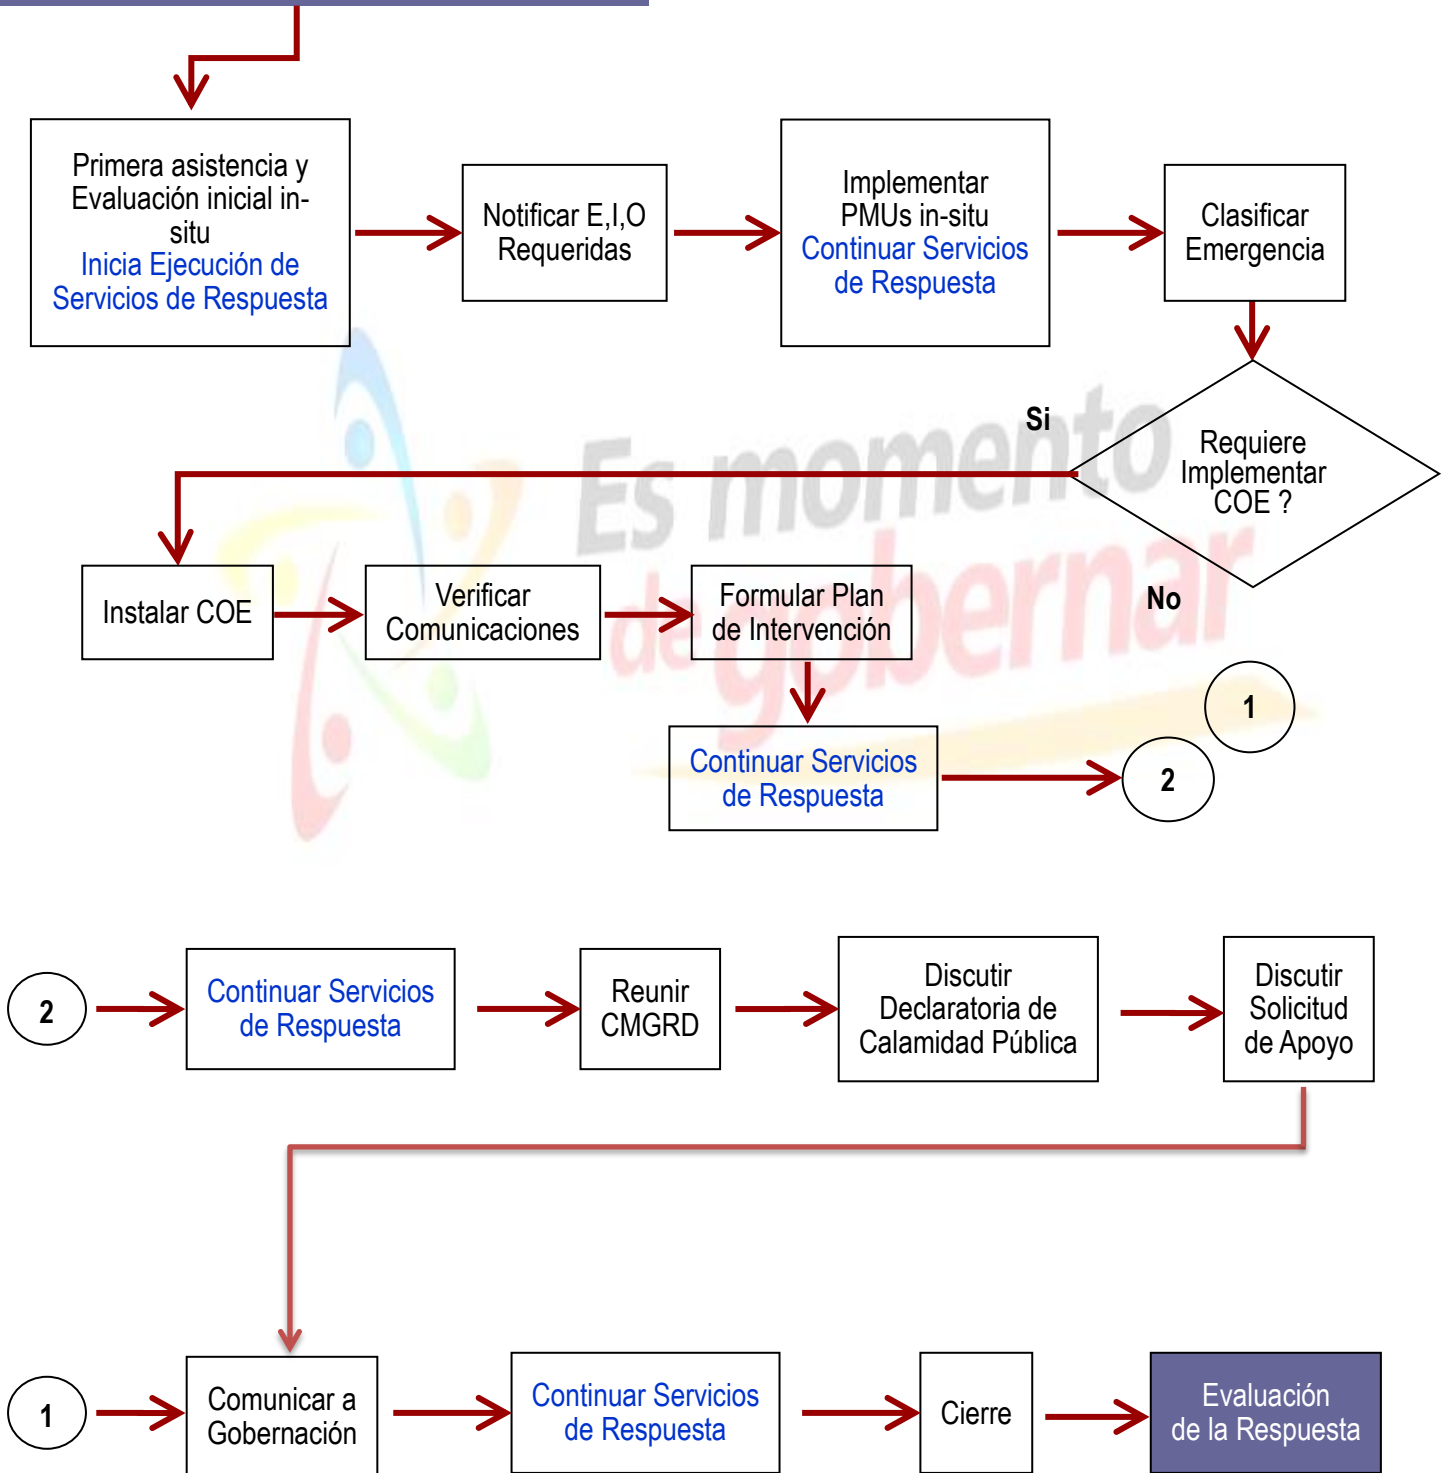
Primera asistencia y Evaluación inicial in-situ
Inicia Ejecución de Servicios de Respuesta

Notificar E,I,O Requeridas

Implementar PMUs in-situ
Continuar Servicios de Respuesta

Clasificar Emergencia

Requiere Implementar COE ?

Si

No

Instalar COE

Verificar Comunicaciones

Formular Plan de Intervención

Continuar Servicios de Respuesta

1

2

Es momento de gobernar

2

Continuar Servicios de Respuesta

Reunir CMGRD

Discutir Declaratoria de Calamidad Pública

Discutir Solicitud de Apoyo

1

Comunicar a Gobernación

Continuar Servicios de Respuesta

Cierre

Evaluación de la Respuesta